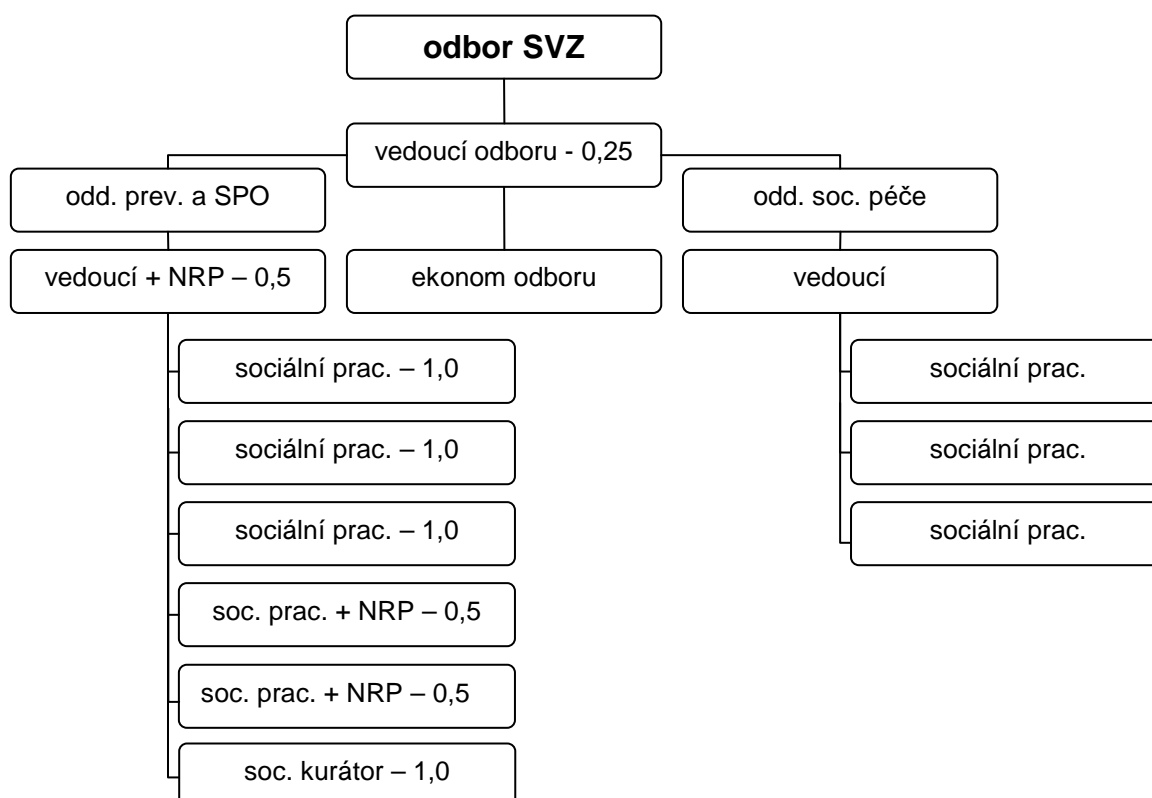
odbor SVZ

vedoucí odboru - 0,25

odd. prev. a SPO

vedoucí + NRP – 0,5

sociální prac. – 1,0

sociální prac. – 1,0

sociální prac. – 1,0

soc. prac. + NRP – 0,5

soc. prac. + NRP – 0,5

soc. kurátor – 1,0

ekonom odboru

odd. soc. péče

vedoucí

sociální prac.

sociální prac.

sociální prac.